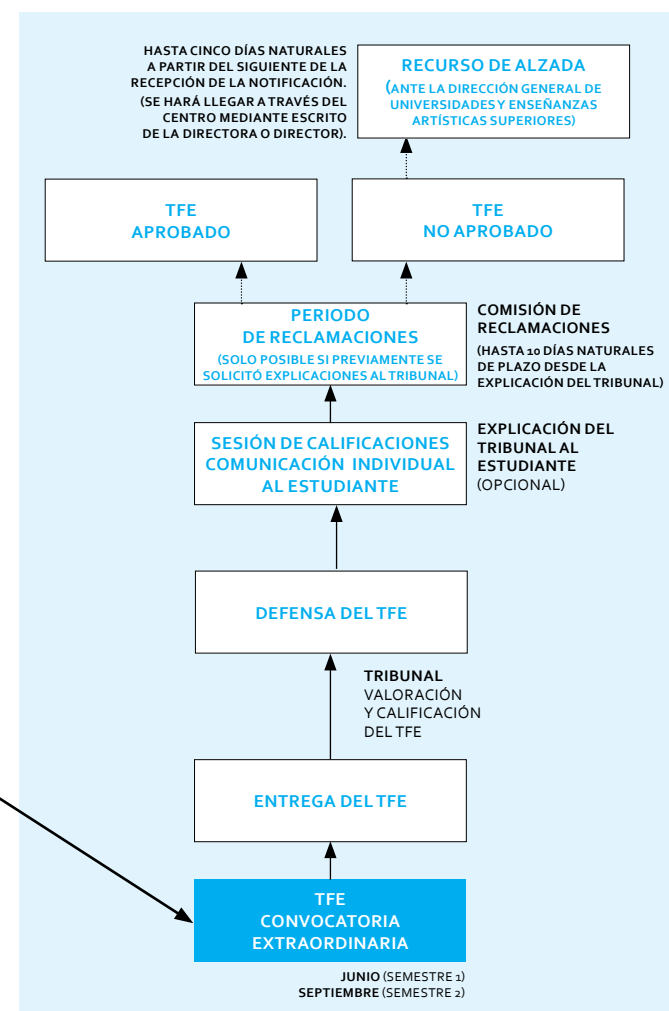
HASTA CINCO DÍAS NATURALES A PARTIR DEL SIGUIENTE DE LA RECEPCIÓN DE LA NOTIFICACIÓN.
(SE HARÁ LLEGAR A TRAVÉS DEL CENTRO MEDIANTE ESCRITO DE LA DIRECTORA O DIRECTOR).

RECURSO DE ALZADA
(ANTE LA DIRECCIÓN GENERAL DE UNIVERSIDADES Y ENSEÑANZAS ARTÍSTICAS SUPERIORES)

TFE
APROBADO

TFE
NO APROBADO

PERIODO
DE RECLAMACIONES
(SOLO POSIBLE SI PREVIAMENTE SE SOLICITÓ EXPLICACIONES AL TRIBUNAL)

COMISIÓN DE RECLAMACIONES
(HASTA 10 DÍAS NATURALES DE PLAZO DESDE LA EXPLICACIÓN DEL TRIBUNAL)

SESIÓN DE CALIFICACIONES
COMUNICACIÓN INDIVIDUAL AL ESTUDIANTE

EXPLICACIÓN DEL TRIBUNAL AL ESTUDIANTE
(OPCIONAL)

DEFENSA DEL TFE

TRIBUNAL
VALORACIÓN Y CALIFICACIÓN DEL TFE

ENTREGA DEL TFE

TFE
CONVOCATORIA
EXTRAORDINARIA

JUNIO (SEMESTRE 1)
SEPTIEMBRE (SEMESTRE 2)